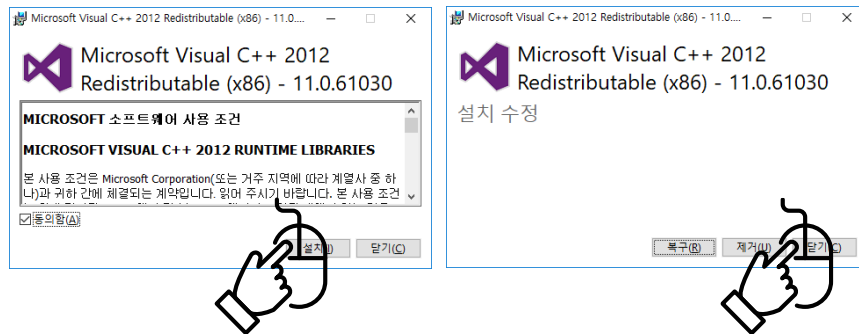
Microsoft Visual C++ 2012 Redistributable (x86) - 11.0....

Microsoft Visual C++ 2012 Redistributable (x86) - 11.0.61030

MICROSOFT 소프트웨어 사용 조건

MICROSOFT VISUAL C++ 2012 RUNTIME LIBRARIES

본 사용 조건은 Microsoft Corporation(또는 거주 지역에 따라 계열사 중 하나)과 귀하 간에 체결되는 계약입니다. 읽어 주시기 바랍니다. 본 사용 조건 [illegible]

☑ 동의함(A)

설치(I) 닫기(C)

Microsoft Visual C++ 2012 Redistributable (x86) - 11.0....

Microsoft Visual C++ 2012 Redistributable (x86) - 11.0.61030

설치 수정

복구(R) 제거(U) 닫기(C)